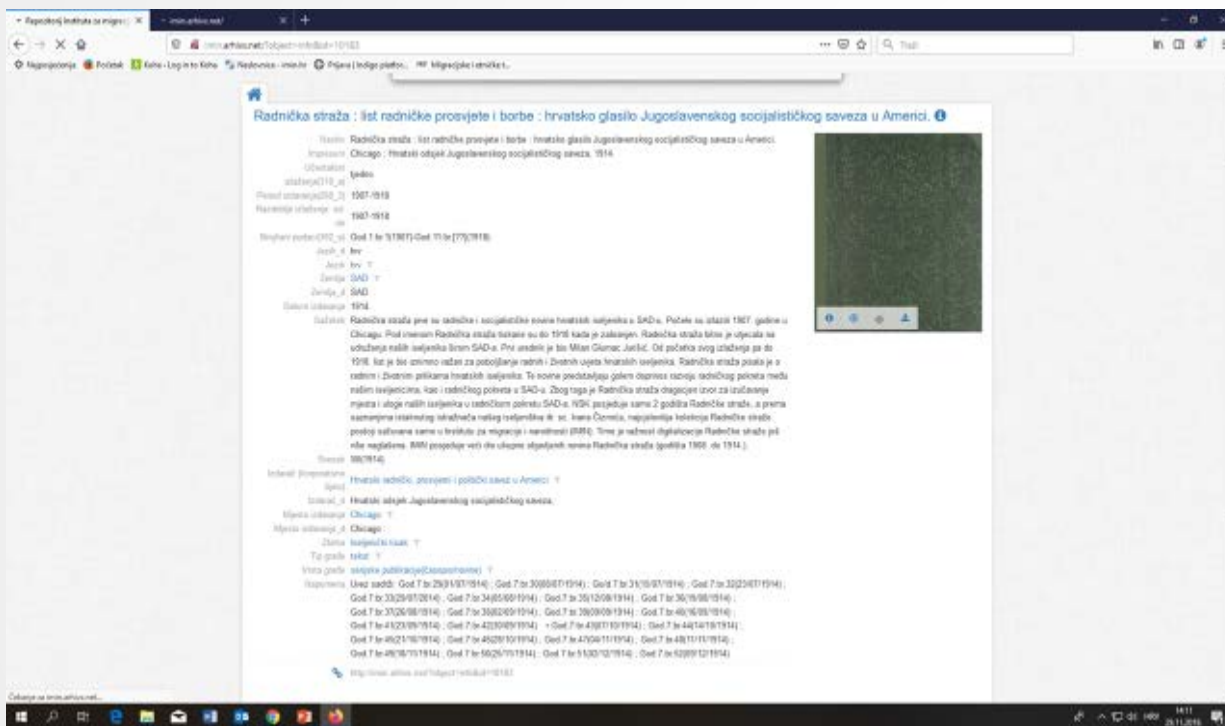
Repozitorij Instituta za migracije | imin.arhivx.net/

Najposjećenije Početak Koha - Log in to Koha Nadzornica - imin.hr Prijava | Indigo platfor... Migracijske i etničke t...

Radnička straža : list radničke prosvjete i borbe : hrvatsko glasilo Jugoslavenskog socijalističkog saveza u Americi.

Naslov Radnička straža : list radničke prosvjete i borbe : hrvatsko glasilo Jugoslavenskog socijalističkog saveza u Americi.
Impresum Chicago : Hrvatski odsjek Jugoslavenskog socijalističkog saveza, 1914.
Učestalost izlaženja tjedno
Period izlaženja 1907-1918
Razdoblje izlaženja 1907-1918
Brojčani podaci God 1 br 1(1907)-God 11 br [77](1918)
Jezik hrv
Jezik hrv
Zemlja SAD
Zemlja SAD
Datum izdavanja 1914
Sažetak Radnička straža prve su radničke i socijalističke novine hrvatskih iseljenika u SAD-u. Počele su izlaziti 1907. godine u Chicagu. Pod imenom Radnička straža tiskane su do 1918 kada je zabranjen. Radnička straža bitno je utjecala na udruženja naših iseljenika širom SAD-a. Prvi urednik je bio Milan Glumac Jurišić. Od početka svog izlaženja pa do 1918. list je bio iznimno važan za poboljšanje radnih i životnih uvjeta hrvatskih iseljenika. Radnička straža posala je s radnim i životnim prilikama hrvatskih iseljenika. Te novine predstavljaju golem doprinos razvoju radničkog pokreta među našim iseljenicima, kao i radničkog pokreta u SAD-u. Zbog toga je Radnička straža dragocjen izvor za izučavanje mjesta i uloge naših iseljenika u radničkom pokretu SAD-a. NSK posjeduje samo 2 godišta Radničke straže, a prema saznanjima istraživača iskrasnog naseljenika dr. sc. Ivana Čizmića, najopsežnija kolekcija Radničke straže postoji sačuvana samo u Institutu za migracije i narodnosti (IMIN). Time je važnost digitalizacije Radničke straže još više naglašena. IMIN posjeduje veći dio ukupno objavljenih novina Radnička straža (godišta 1908. do 1914.).
Svezak 50(1914)
Izdavač Hrvatski radnički, prosvjetni i politički savez u Americi
Izdavač Hrvatski odsjek Jugoslavenskog socijalističkog saveza.
Mjesto izdavanja Chicago
Mjesto izdavanja Chicago
Zbirka Iseljenički tisak
Tip građe tekst
Vrsta građe serijska publikacija(časopis/novine)
Napomena Uvez sadrži: God 7 br 29(31/07/1914) ; God 7 br 30(07/08/1914) ; God 7 br 31(16/07/1914) ; God 7 br 32(23/07/1914) ; God 7 br 33(29/07/2014) ; God 7 br 34(05/08/1914) ; God 7 br 35(12/08/1914) ; God 7 br 36(19/08/1914) ; God 7 br 37(26/08/1914) ; God 7 br 38(02/09/1914) ; God 7 br 39(09/09/1914) ; God 7 br 40(16/09/1914) ; God 7 br 41(23/09/1914) ; God 7 br 42(30/09/1914) ; God 7 br 43(07/10/1914) ; God 7 br 44(14/10/1914) ; God 7 br 45(21/10/1914) ; God 7 br 46(28/10/1914) ; God 7 br 47(04/11/1914) ; God 7 br 48(11/11/1914) ; God 7 br 49(18/11/1914) ; God 7 br 50(25/11/1914) ; God 7 br 51(02/12/1914) ; God 7 br 52(09/12/1914)

http://imin.arhivx.net/?object=info&id=10183

Čekanje na imin.arhivx.net...

14:11 29.11.2016